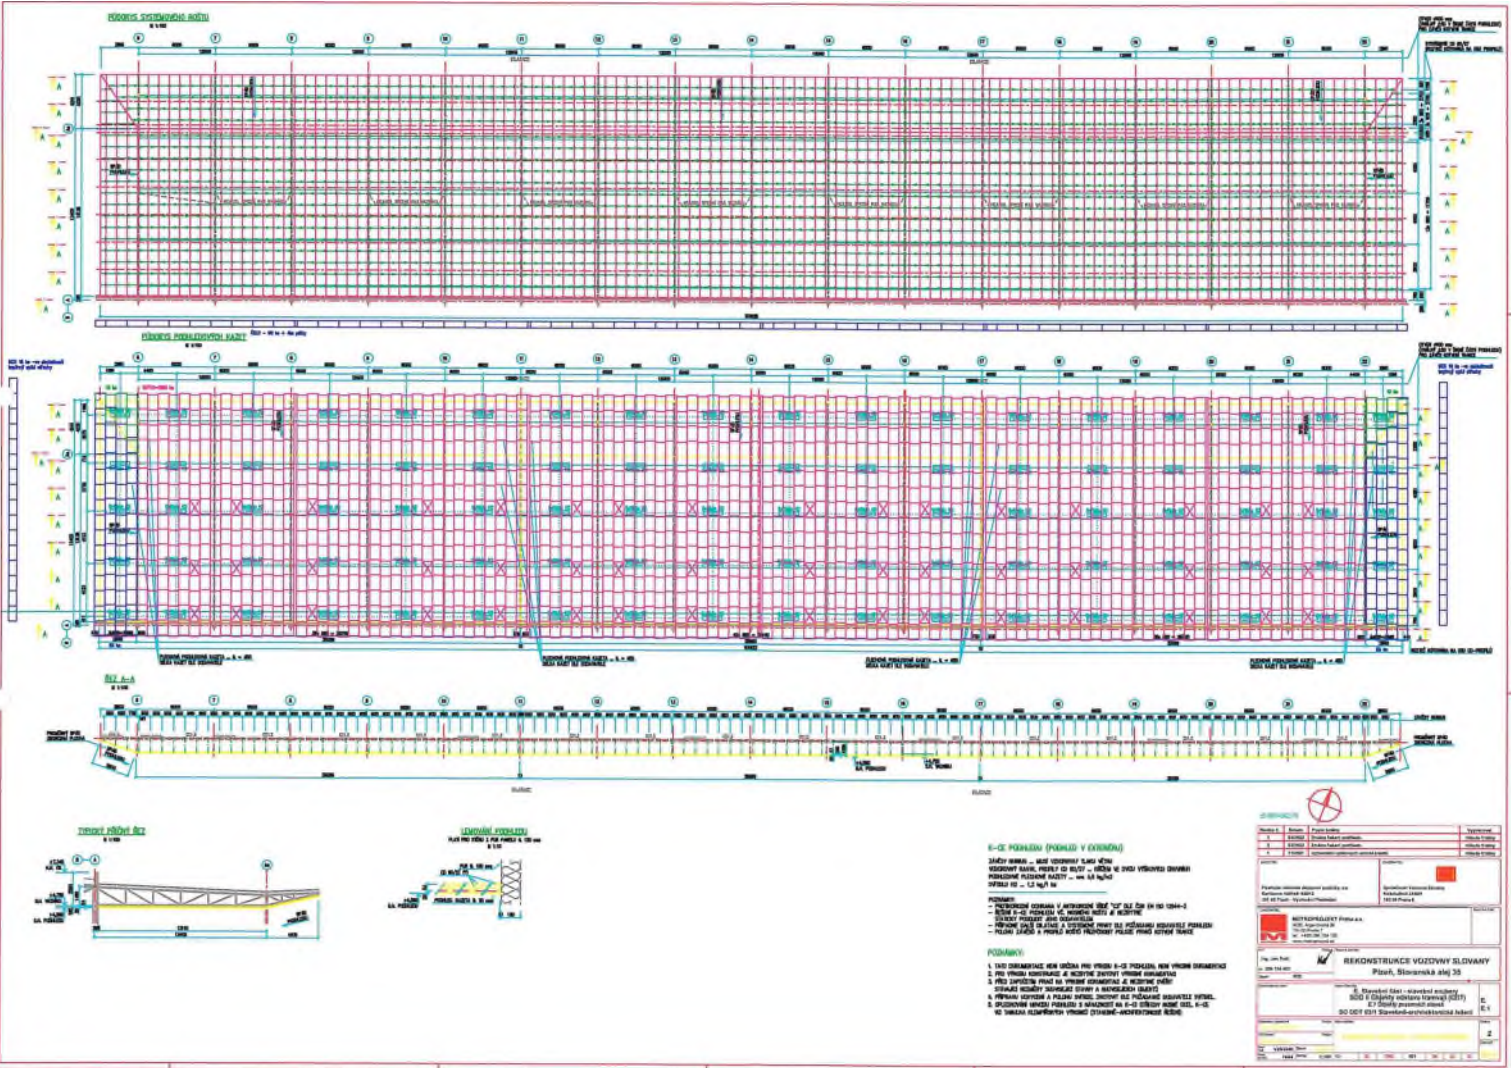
PŮDORYS SYSTÉMOVÉHO ROŠTU

PŮDORYS PODHLEDOVÝCH KAZET

ŘEZ A-A

TYPICKÝ PŘÍČNÝ ŘEZ

LEMOVÁNÍ PODHLEDU

K-CE PODHLEDU (POHLED V EXTERIÉRU)

POZNÁMKY:

REKONSTRUKCE VOZOVNY SLOVANY
Plzeň, Slovanská alej 35

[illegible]